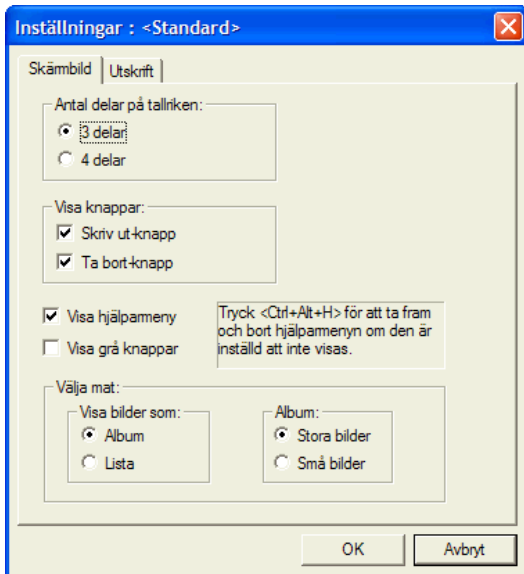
Inställningar : <Standard>

Skärmbild | Utskrift

Antal delar på tallriken:
3 delar
4 delar

Visa knappar:
Skriv ut-knapp
Ta bort-knapp

Visa hjälparmeny
Visa grå knappar

Tryck <Ctrl+Alt+H> för att ta fram och bort hjälparmenyn om den är inställd att inte visas.

Välja mat:
Visa bilder som:
Album
Lista

Album:
Stora bilder
Små bilder

OK
Avbryt